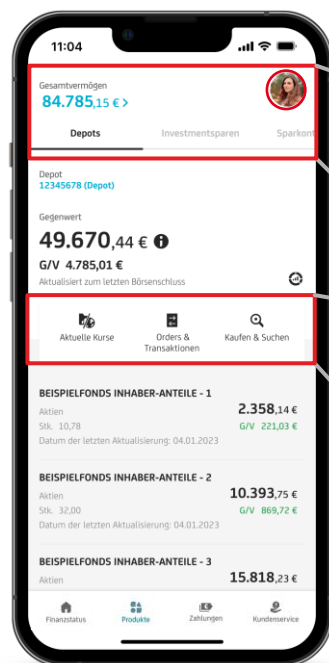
11:04

Gesamtvermögen
84.785,15 € >

Depots | Investmentsparen | Sparkont

Depot
12345678 (Depot)

Gegenwert
49.670,44 €

G/V 4.785,01 €
Aktualisiert zum letzten Börsenschluss

Aktuelle Kurse
Orders & Transaktionen
Kaufen & Suchen

BEISPIELFONDS INHABER-ANTEILE - 1
Aktien
2.358,14 €
Stk. 10,78
G/V 221,03 €
Datum der letzten Aktualisierung: 04.01.2023

BEISPIELFONDS INHABER-ANTEILE - 2
Aktien
10.393,75 €
Stk. 32,00
G/V 869,72 €
Datum der letzten Aktualisierung: 04.01.2023

BEISPIELFONDS INHABER-ANTEILE - 3
Aktien
15.818,23 €

Finanzstatus
Produkte
Zahlungen
Kundenservice